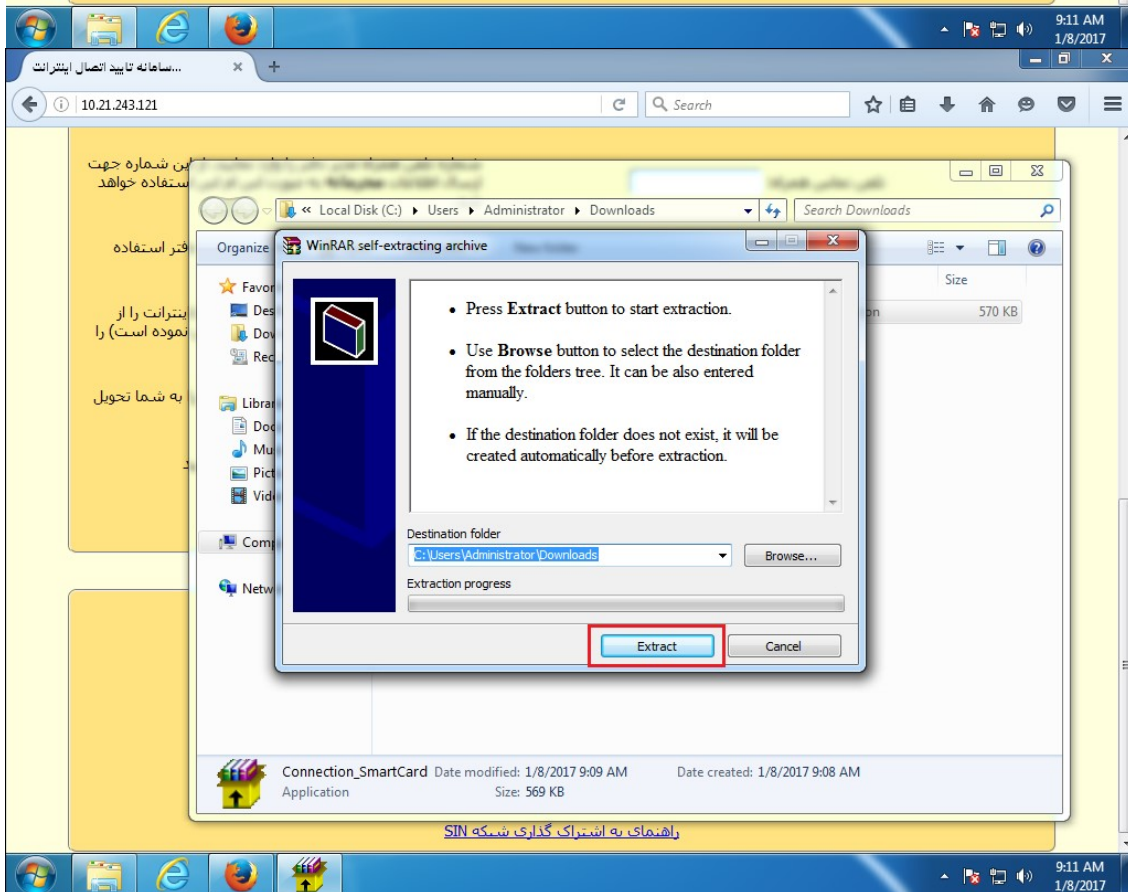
9:11 AM
1/8/2017

سامانه تایید اتصال اینترنت...

10.21.243.121

Search

این شماره جهت
استفاده خواهد

فتر استفاده

اینترنت را از
نموده است) را

به شما تحویل

Local Disk (C:) ▸ Users ▸ Administrator ▸ Downloads

Search Downloads

Organize

Favor
Des
Dov
Rec

Librar
Doc
Mu
Pict
Vide

Comp

Netw

Size
570 KB

WinRAR self-extracting archive

• Press **Extract** button to start extraction.

• Use **Browse** button to select the destination folder from the folders tree. It can be also entered manually.

• If the destination folder does not exist, it will be created automatically before extraction.

Destination folder
C:\Users\Administrator\Downloads
Browse...

Extraction progress

Extract
Cancel

Connection_SmartCard Date modified: 1/8/2017 9:09 AM Date created: 1/8/2017 9:08 AM
Application Size: 569 KB

راهنمای به اشتراک گذاری شبکه SIN

9:11 AM
1/8/2017